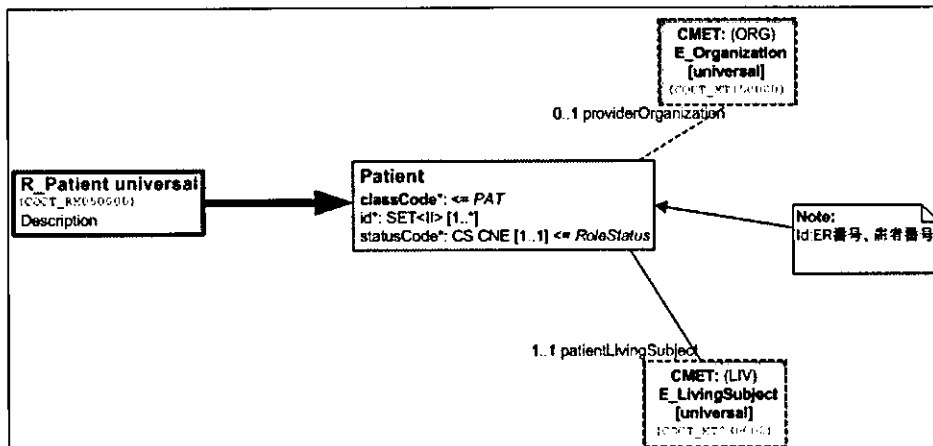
CMET: (ORG)
E_Organization
[universal]
(COCT_MT150000UV)

0..1 providerOrganization

R_Patient universal
(COCT_RM050000)
Description

Patient
classCode*: <= PAT
id*: SET<II> [1..*]
statusCode*: CS CNE [1..1] <= RoleStatus

Note:
Id:ER番号、患者番号

1..1 patientLivingSubject

CMET: (LIV)
E_LivingSubject
[universal]
(COCT_MT030000UV)